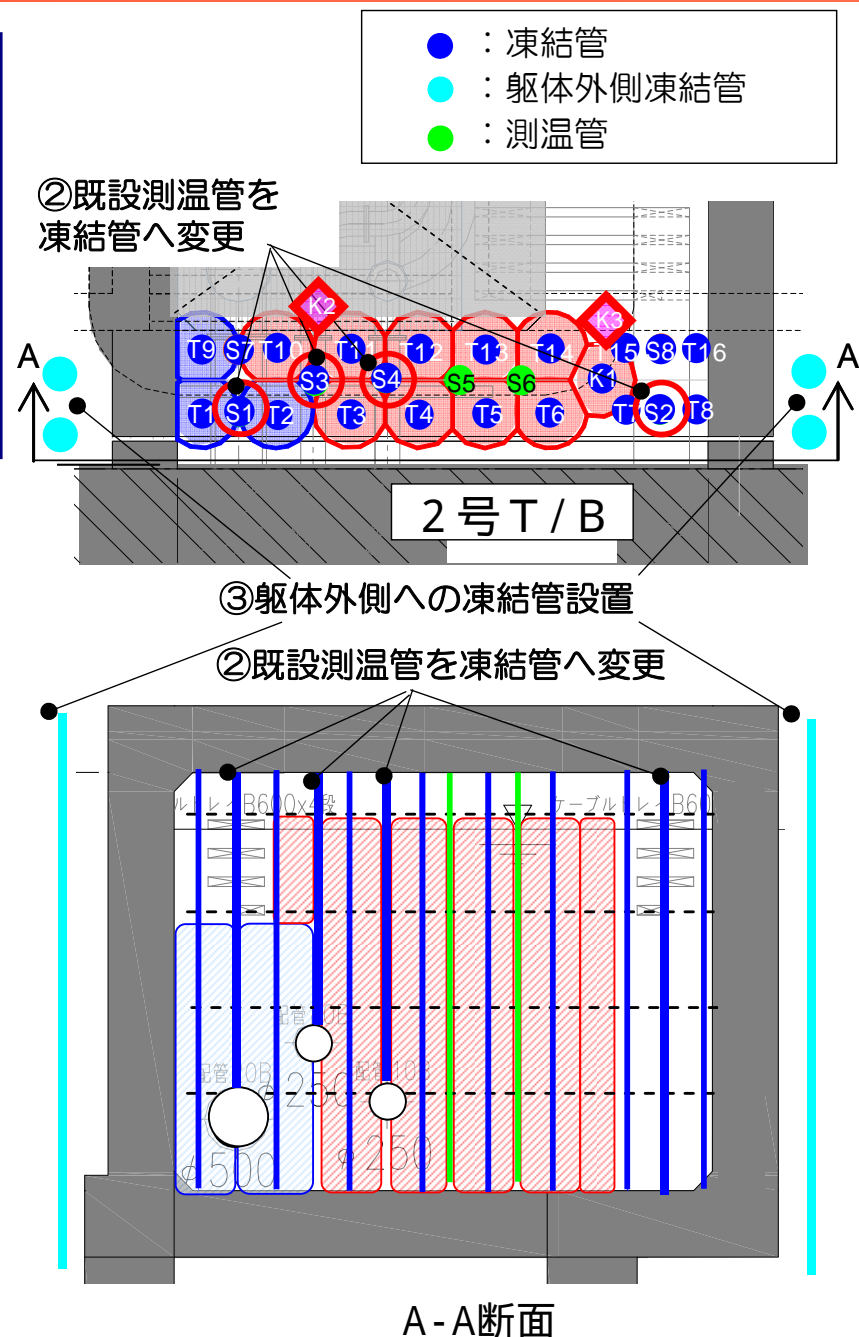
：凍結管
：躯体外側凍結管
：測温管

②既設測温管を凍結管へ変更

K2
K3
A
A
T9 S7 T10 T11 T12 T13 T14 T15 S8 T16
S3 S4 S5 S6 K1
T1 S1 T2 T3 T4 T5 T6 T7 S2 T8

2号T/B

③躯体外側への凍結管設置

②既設測温管を凍結管へ変更

ルトレイB600x4段
ケーブルトレイB600
配管10B
配管10B
配管10B
φ250
φ250
φ500

A-A断面